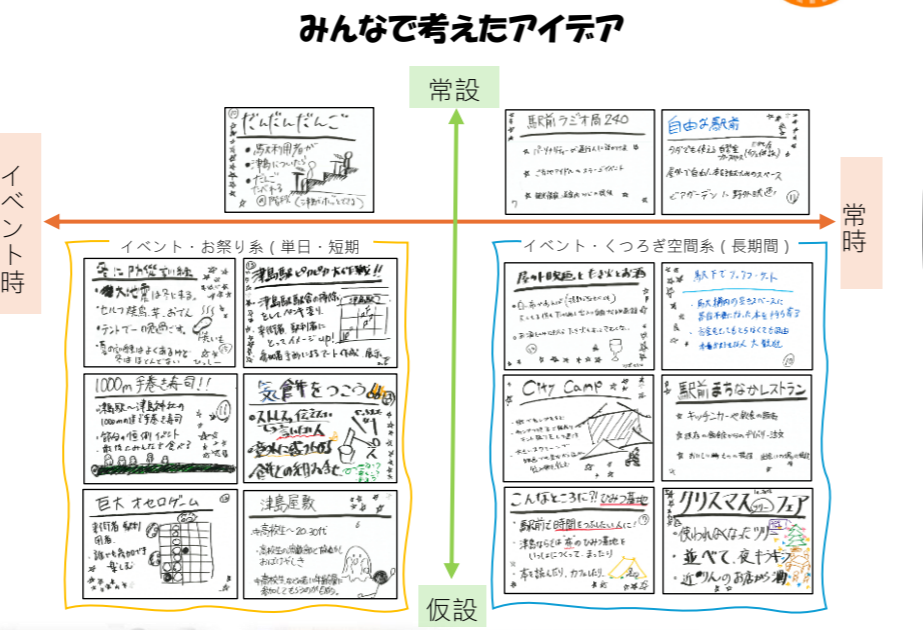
みんなで考えたアイデア

常設

イベント時

常時

仮設

だんだんだんご
・駅利用者が津島について知る
・だんごが食べれる
階段

駅前ラジオ局240

自由な駅前
ベビーカーで休憩
ビアガーデン・野外映画

イベント・お祭り系（単日・短期）

冬に天王祭りを復活
・大地を感じる
・セルフ提灯
・テントで一晩泊まる

津島駅ピクセルアート大作戦!!
・津島駅前の広場をキャンバスに
・参加者

1000m手巻き寿司!!
・津島駅～津島神社の1000mの道で手巻き寿司
・縦の一直線

気合をつごう
・ストレス発散
・伝えたい思い
・意味に変わる
・合気の細胞

巨大オセロゲーム
・参加者

津島屋敷
・高校生～20・30代

イベント・くつろぎ空間系（長期間）

屋外映画とたき火とお酒

駅下でファーマーズマーケット
・駅大構内の空きスペースに
・店舗を出すもの

City Camp

駅前まちなかレストラン
・キッチンカー
・デリバリー

こんなところに?! ひみつ基地
・駅前に時間をつぶしたいときに!
・津島小学生の「ひみつ基地」をいっしょにつくってまったり
・本を読んだりカフェしたり

クリスマスツリーフェア
・使われなくなったツリー
・並べて夜キラキラ
・近くのお店から